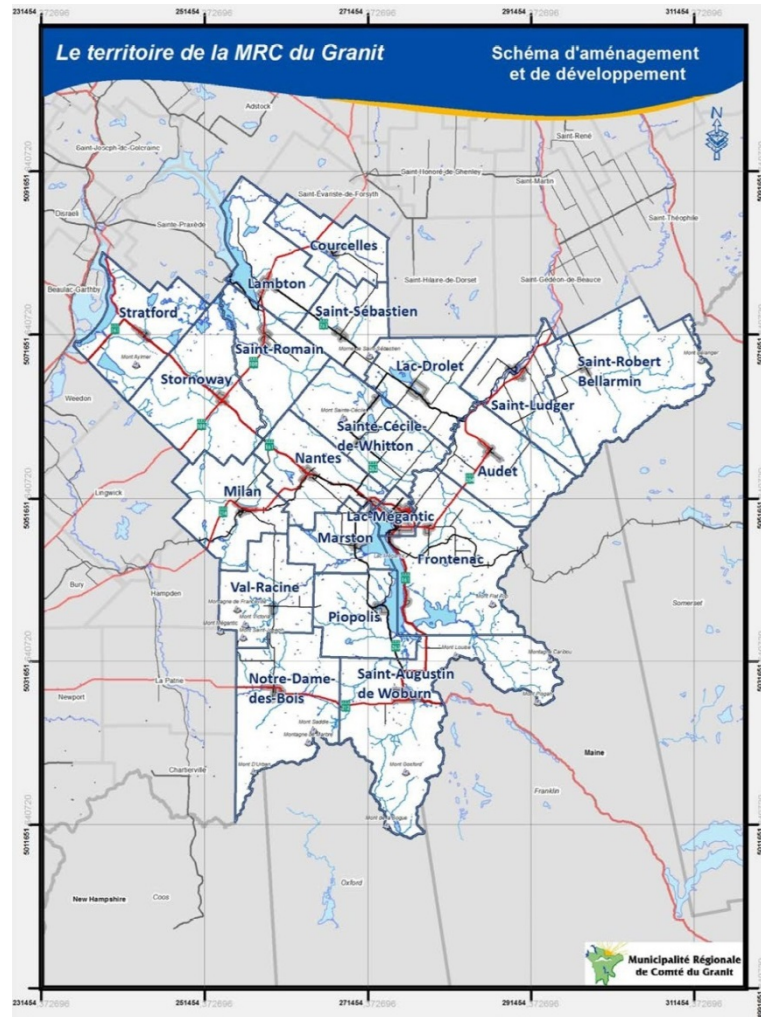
231454 251454 271454 291454 311454

Le territoire de la MRC du Granit

Schéma d'aménagement et de développement

N

Adstock
Saint-René
Saint-Joseph-de-Coleraine
Saint-Honoré-de-Shenley
Saint-Martin
Saint-Évariste-de-Forsyth
Disraeli
Sainte-Praxède
Saint-Théophile
Courcelles
Saint-Hilaire-de-Dorset
Saint-Gédéon-de-Beauce
Beaulac-Garthby
Lambton
Stratford
Saint-Sébastien
Mont Aylmer
Saint-Romain
Lac-Drolet
Saint-Robert Bellarmin
Stornoway
Weedon
Saint-Ludger
Sainte-Cécile-de-Whitton
Nantes
Audet
Lingwick
Milan
Lac-Mégantic
Marston
Frontenac
Bury
Hampden
Val-Racine
Piopolis
Somerset
Notre-Dame-des-Bois
Saint-Augustin de Woburn
Newport
La Patrie
Maine
Chartierville
Franklin
New Hampshire
Coos
Oxford

5091651 5071651 5051651 5031651 5011651

Municipalité Régionale de Comté du Granit